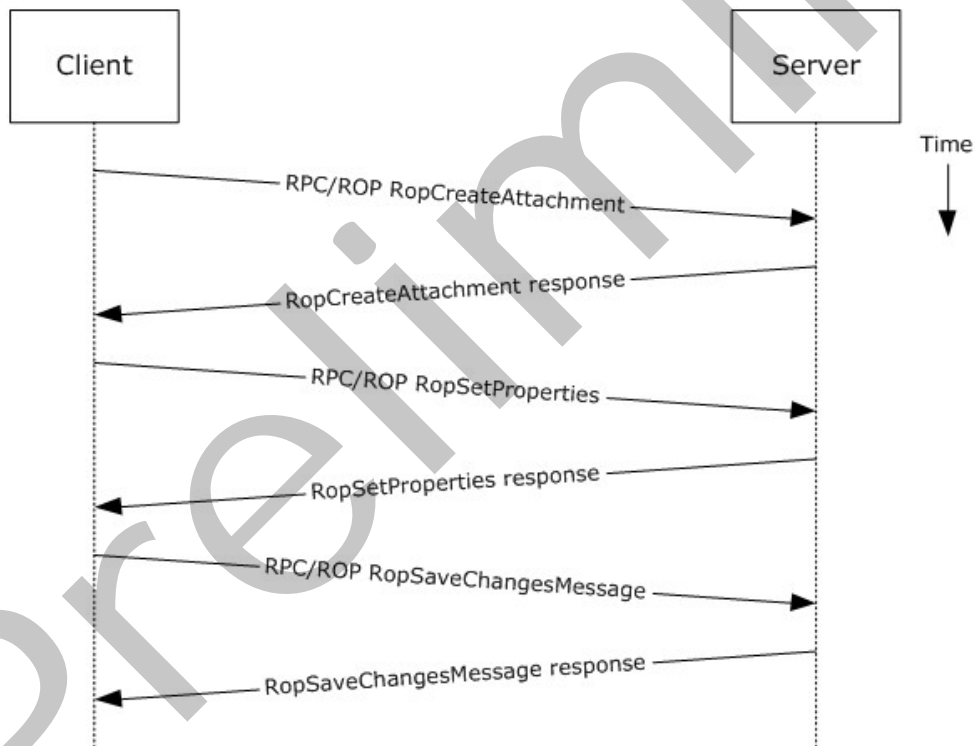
Client

Server

Time

RPC/ROP RopCreateAttachment

RopCreateAttachment response

RPC/ROP RopSetProperties

RopSetProperties response

RPC/ROP RopSaveChangesMessage

RopSaveChangesMessage response

Prelimi